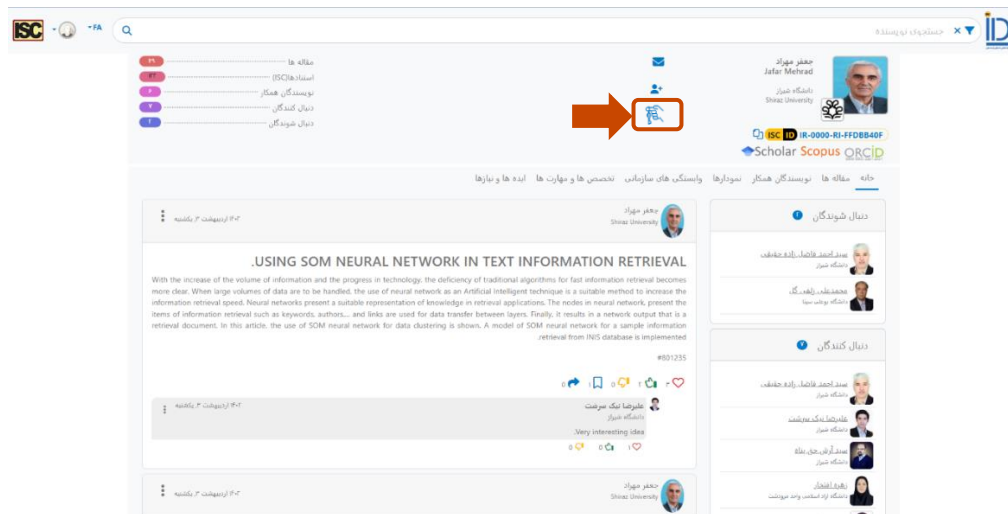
ISC FA

جستجوی نویسنده

مقاله ها ۲۹
استنادها(ISC) ۳۲
نویسندگان همکار ۶
دنبال کنندگان ۷
دنبال شوندگان ۲

جعفر مهراد
Jafar Mehrad
دانشگاه شیراز
Shiraz University

ISC ID IR-0000-RI-FFDBB40F
Scholar Scopus ORCID

خانه مقاله ها نویسندگان همکار نمودارها وابستگی های سازمانی تخصص ها و مهارت ها ایده ها و نیازها

دنبال شوندگان

سید احمد فاضل زاده حقیقی
دانشگاه شیراز

محمدتقی زاهدی گل
دانشگاه بوعلی سینا

دنبال کنندگان

سید احمد فاضل زاده حقیقی
دانشگاه شیراز

علیرضا نیک سرشت
دانشگاه شیراز

سید آرش هوی نظاد
دانشگاه شیراز

زهره افتخار
دانشگاه آزاد اسلامی واحد مرودشت

جعفر مهراد
Shiraz University
۱۴۰۳ اردیبهشت ۳, یکشنبه

.USING SOM NEURAL NETWORK IN TEXT INFORMATION RETRIEVAL

With the increase of the volume of information and the progress in technology, the deficiency of traditional algorithms for fast information retrieval becomes more clear. When large volumes of data are to be handled, the use of neural network as an Artificial Intelligent technique is a suitable method to increase the information retrieval speed. Neural networks present a suitable representation of knowledge in retrieval applications. The nodes in neural network, present the items of information retrieval such as keywords, authors,... and links are used for data transfer between layers. Finally, it results in a network output that is a retrieval document. In this article, the use of SOM neural network for data clustering is shown. A model of SOM neural network for a sample information .retrieval from INIS database is implemented

#801235

۳ ۱ ۰ ۱ ۰

علیرضا نیک سرشت
دانشگاه شیراز
۱۴۰۳ اردیبهشت ۳, یکشنبه
.Very interesting idea

۱ ۰ ۰

جعفر مهراد
Shiraz University
۱۴۰۳ اردیبهشت ۳, یکشنبه